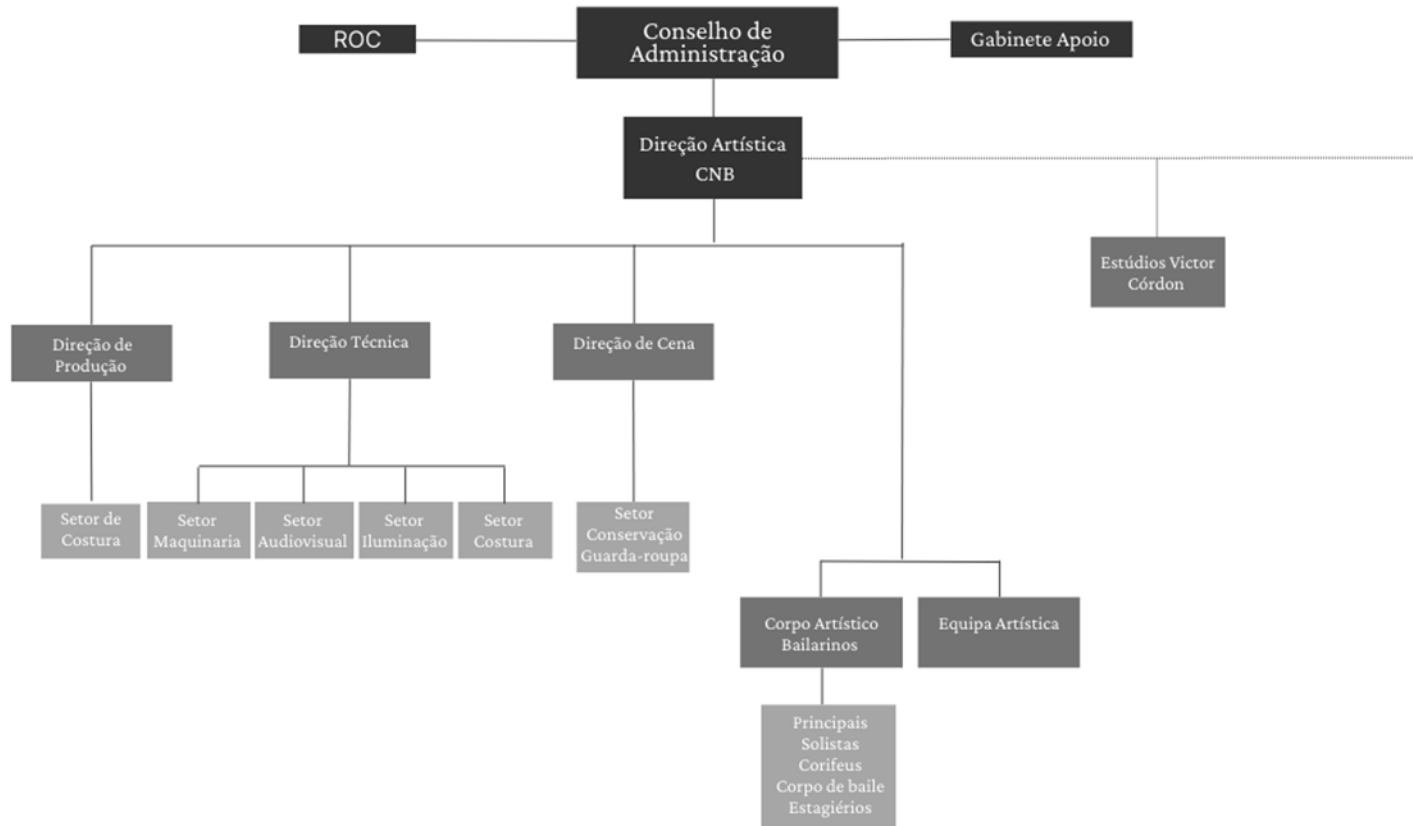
ROC

Conselho de Administração

Gabinete Apoio

Direção Artística CNB

Estúdios Victor Córdon

Direção de Produção

Direção Técnica

Direção de Cena

Setor de Costura

Setor Maquinaria

Setor Audiovisual

Setor Iluminação

Setor Costura

Setor Conservação Guarda-roupa

Corpo Artístico Bailarinos

Equipa Artística

Principais
Solistas
Corifeus
Corpo de baile
Estagiérios